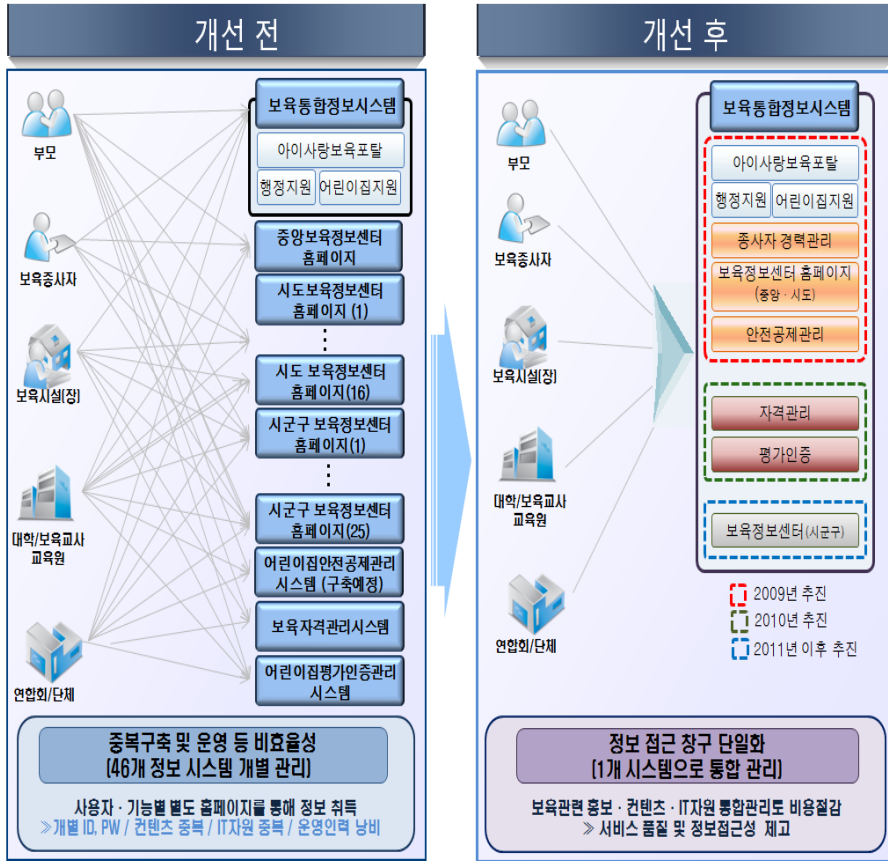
개선 전

부모

보육종사자

보육시설(장)

대학/보육교사 교육원

연합회/단체

보육통합정보시스템

아이사랑보육포탈

행정지원

어린이집지원

중앙보육정보센터 홈페이지

시도보육정보센터 홈페이지 (1)

⋮

시도 보육정보센터 홈페이지(16)

시군구 보육정보센터 홈페이지(1)

⋮

시군구 보육정보센터 홈페이지(25)

어린이집안전공제관리 시스템 (구축예정)

보육자격관리시스템

어린이집평가인증관리 시스템

중복구축 및 운영 등 비효율성 (46개 정보 시스템 개별 관리)

사용자 · 기능별 별도 홈페이지를 통해 정보 취득
≫개별 ID, PW / 컨텐츠 중복 / IT자원 중복 / 운영인력 낭비

개선 후

부모

보육종사자

보육시설(장)

대학/보육교사 교육원

연합회/단체

보육통합정보시스템

아이사랑보육포탈

행정지원

어린이집지원

종사자 경력관리

보육정보센터 홈페이지 (중앙 · 시도)

안전공제관리

자격관리

평가인증

보육정보센터 (시군구)

2009년 추진

2010년 추진

2011년 이후 추진

정보 접근 창구 단일화 (1개 시스템으로 통합 관리)

보육관련 홍보 · 컨텐츠 · IT자원 통합관리로 비용절감
≫ 서비스 품질 및 정보접근성 제고